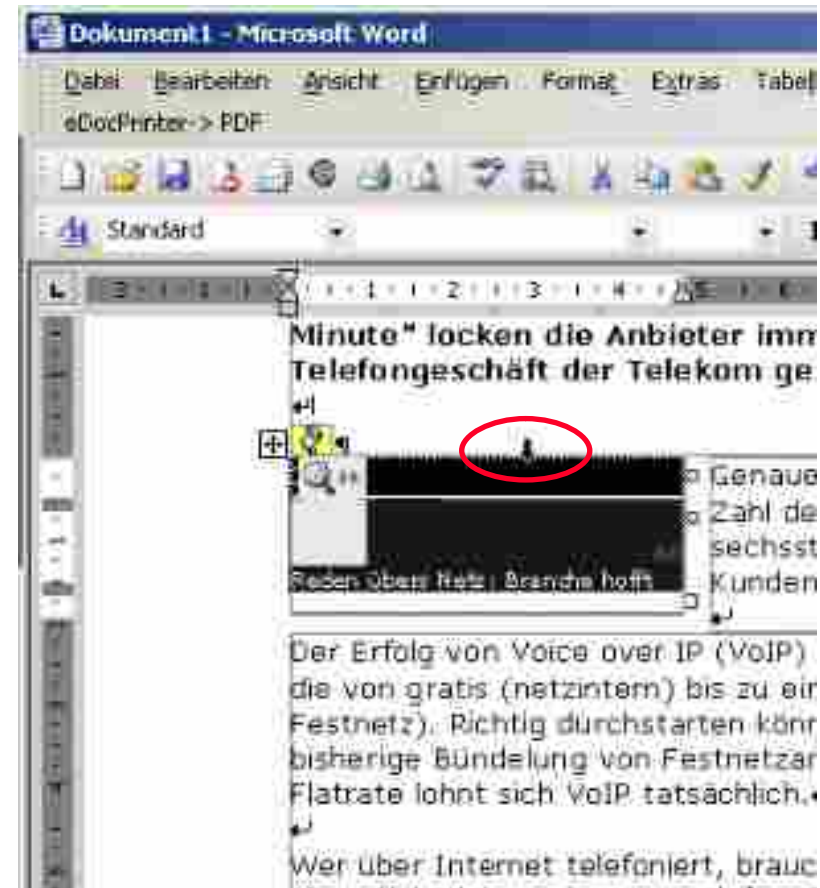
Dokument1 - Microsoft Word

Datei Bearbeiten Ansicht Einfügen Format Extras Tabel

eDocPrinter-> PDF

Standard

Minute" locken die Anbieter imm
Telefongeschäft der Telekom ge

Reden übers Netz: Branche hofft

Genaue
Zahl de
sechsst
Kunden

Der Erfolg von Voice over IP (VoIP)
die von gratis (netzintern) bis zu ein
Festnetz). Richtig durchstarten könn
bisherige Bündelung von Festnetzan
Flatrate lohnt sich VoIP tatsächlich.

Wer über Internet telefoniert, brauc